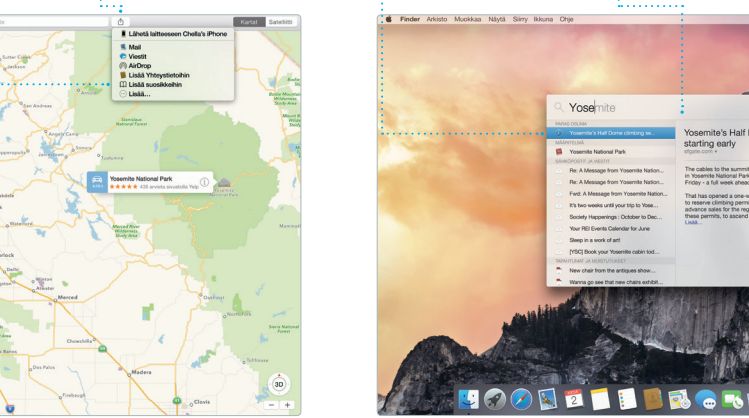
Kartat Satelliitti

Lähetä laitteeseen Chella's iPhone
Mail
Viestit
AirDrop
Lisää Yhteystietoihin
Lisää suosikkeihin
Lisää...

San Andreas
Angels Camp
Tuolumne
Stanislaus National Forest
Yosemite National Park
★★★★★ 438 arviota sivustolla Yelp
Merced
Atwater
Chowchilla
Madera
Oakhurst
Los Banos
Dos Palos
Firebaugh
Clovis
Sierra National Forest
3D

Finder Arkisto Muokkaa Näytä Siirry Ikkuna Ohje

Yosemite

PARAS OSUMA
Yosemite's Half Dome climbing se...
MÄÄRITELMÄ
Yosemite National Park
SÄHKÖPOSTIT JA VIESTIT
Re: A Message from Yosemite Nation...
Re: A Message from Yosemite Nation...
Fwd: A Message from Yosemite Nation...
It's two weeks until your trip to Yose...
Society Happenings : October to Dec...
Your REI Events Calendar for June
Sleep in a work of art!
[YSC] Book your Yosemite cabin tod...
SIVUHISTORIA JA MUISTUTUKSET
New chair from the antiques show...
Wanna go see that new chains exhibit...

Yosemite's Half
starting early
sfgate.com
The cables to the summit in Yosemite National Park Friday - a full week ahead
That has opened a one-w to reserve climbing permi advance sales for the reg these permits, to ascend
Lisää...